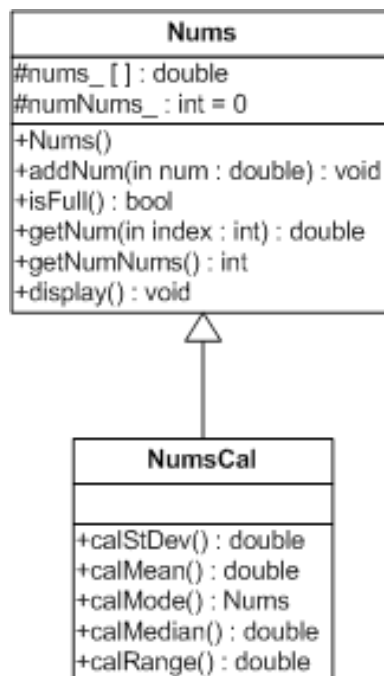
Nums

#nums_[ ] : double
#numNums_ : int = 0

+Nums()
+addNum(in num : double) : void
+isFull() : bool
+getNum(in index : int) : double
+getNumNums() : int
+display() : void

NumsCal

+calStDev() : double
+calMean() : double
+calMode() : Nums
+calMedian() : double
+calRange() : double